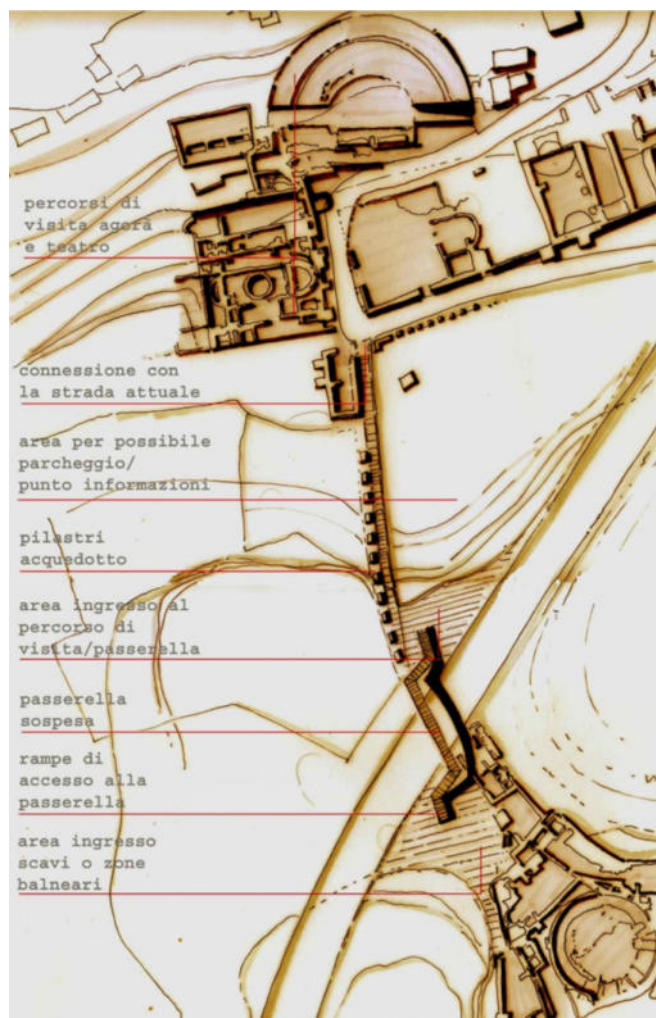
percorsi di visita agorà e teatro

connessione con la strada attuale

area per possibile parcheggio/ punto informazioni

pilastri acquedotto

area ingresso al percorso di visita/passerella

passerella sospesa

rampe di accesso alla passerella

area ingresso scavi o zone balneari